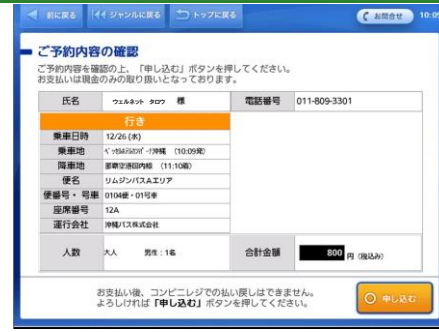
前に戻る | ジャンルに戻る | トップに戻る | お問合せ | 10:0

ご予約内容の確認

ご予約内容を確認の上、「申し込む」ボタンを押してください。
お支払いは現金のみの取り扱いとなっております。

| 氏名 | ウェルネット タロウ 様 | 電話番号 | 011-809-3301 |
|---|---|---|---|
| 行き | | | |
| 乗車日時 | 12/26 (水) | | |
| 乗車地 | ベッセルおおのバーク沖縄 (10:09発) | | |
| 降車地 | 那覇空港国内線 (11:10着) | | |
| 便名 | リムジンバスAエリア | | |
| 便番号・号車 | 0104便・01号車 | | |
| 座席番号 | 12A | | |
| 運行会社 | 沖縄バス株式会社 | | |
| 人数 | 大人 男性：1名 | 合計金額 | 800 円 (税込み) |

お支払い後、コンビニエンスでの払い戻しはできません。
よろしければ「申し込む」ボタンを押してください。

申し込む